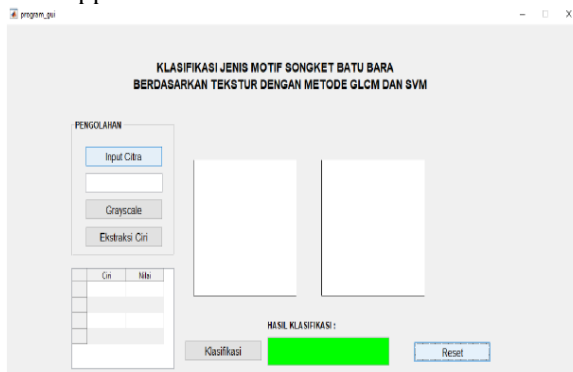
program_gui

KLASIFIKASI JENIS MOTIF SONGKET BATU BARA
BERDASARKAN TEKSTUR DENGAN METODE GLCM DAN SVM

PENGOLAHAN

Input Citra

Grayscale

Ekstraksi Ciri

| | Ciri | Nilai |
|---|---|---|
| | | |
| | | |
| | | |
| | | |

HASIL KLASIFIKASI :

Klasifikasi

Reset